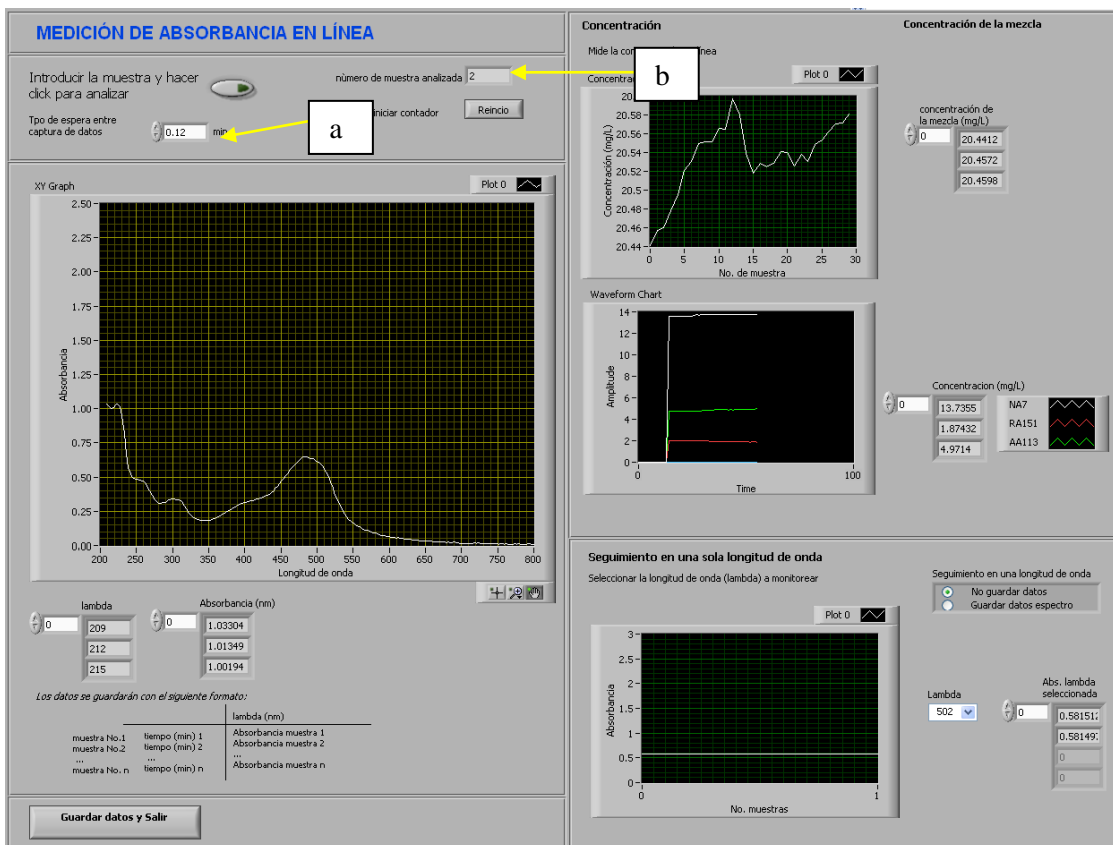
MEDICIÓN DE ABSORBANCIA EN LÍNEA

Introducir la muestra y hacer click para analizar

número de muestra analizada 2

b

Tpo de espera entre captura de datos 0.12 min

a

iniciar contador

Reincio

XY Graph

Plot 0

2.50
2.25
2.00
1.75
1.50
1.25
1.00
0.75
0.50
0.25
0.00

Absorbancia

200 250 300 350 400 450 500 550 600 650 700 750 800

Longitud de onda

lambda
0
209
212
215

Absorbancia (nm)
0
1.03304
1.01349
1.00194

Los datos se guardarán con el siguiente formato:

| | | lambda (nm) |
|---|---|---|
| muestra No.1 | tiempo (min) 1 | Absorbancia muestra 1 |
| muestra No.2 | tiempo (min) 2 | Absorbancia muestra 2 |
| ... | ... | ... |
| muestra No. n | tiempo (min) n | Absorbancia muestra n |

Guardar datos y Salir

Concentración

Concentración de la mezcla

Mide la con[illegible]ínea

Concentra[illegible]

Plot 0

20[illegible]
20.58
20.56
20.54
20.52
20.5
20.48
20.46
20.44

Concentración (mg/L)

0 5 10 15 20 25 30

No. de muestra

concentración de la mezcla (mg/L)
0
20.4412
20.4572
20.4598

Waveform Chart

14
12
10
8
6
4
2
0

Amplitude

0 Time 100

Concentracion (mg/L)
0
13.7355
1.87432
4.9714

NA7
RA151
AA113

Seguimiento en una sola longitud de onda

Seleccionar la longitud de onda (lambda) a monitorear

Seguimiento en una longitud de onda
No guardar datos
Guardar datos espectro

Plot 0

3
2.5
2
1.5
1
0.5
0

Absorbancia

0 No. muestras 1

Lambda
502

Abs. lambda seleccionada
0
0.581512
0.581497
0
0